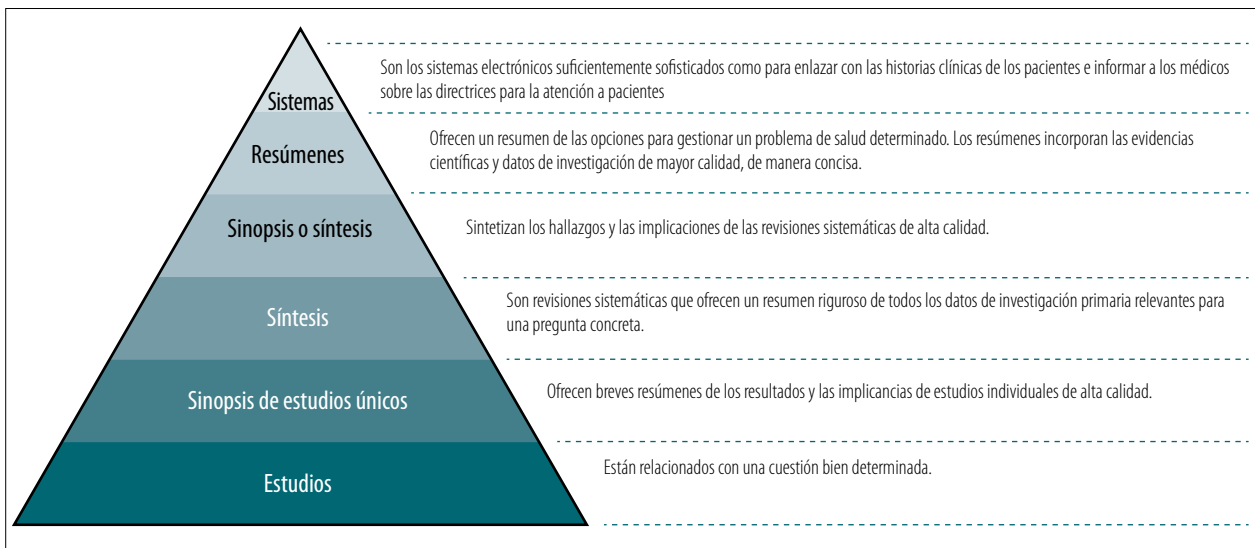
Sistemas

Son los sistemas electrónicos suficientemente sofisticados como para enlazar con las historias clínicas de los pacientes e informar a los médicos sobre las directrices para la atención a pacientes

Resúmenes

Ofrecen un resumen de las opciones para gestionar un problema de salud determinado. Los resúmenes incorporan las evidencias científicas y datos de investigación de mayor calidad, de manera concisa.

Sinopsis o síntesis

Sintetizan los hallazgos y las implicaciones de las revisiones sistemáticas de alta calidad.

Síntesis

Son revisiones sistemáticas que ofrecen un resumen riguroso de todos los datos de investigación primaria relevantes para una pregunta concreta.

Sinopsis de estudios únicos

Ofrecen breves resúmenes de los resultados y las implicancias de estudios individuales de alta calidad.

Estudios

Están relacionados con una cuestión bien determinada.